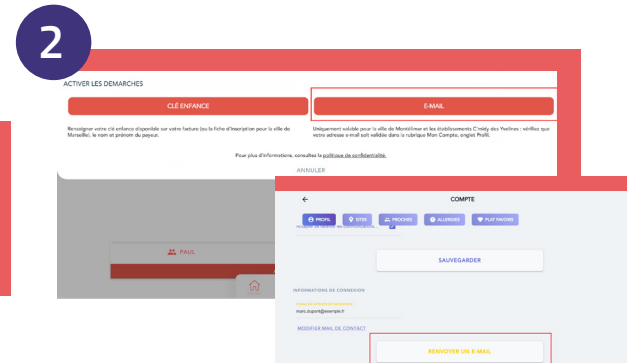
2

ACTIVER LES DEMARCHES

CLÉ ENFANCE

E-MAIL

Renseigner votre clé enfance disponible sur votre facture (ou la fiche d'inscription pour la ville de Marseille), le nom et prénom du payeur.

Uniquement valable pour la ville de Montélimar et les établissements C'midy des Yvelines : vérifiez que votre adresse e-mail soit validée dans la rubrique Mon Compte, onglet Profil.

Pour plus d'informations, consultez la politique de confidentialité.

ANNULER

PAUL

COMPTE

PROFIL

SITES

PROCHES

ALLERGIES

PLAT FAVORIS

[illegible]

SAUVEGARDER

INFORMATIONS DE CONNEXION

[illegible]

marc.dupont@exemple.fr

MODIFIER MAIL DE CONTACT

RENVOYER UN E-MAIL